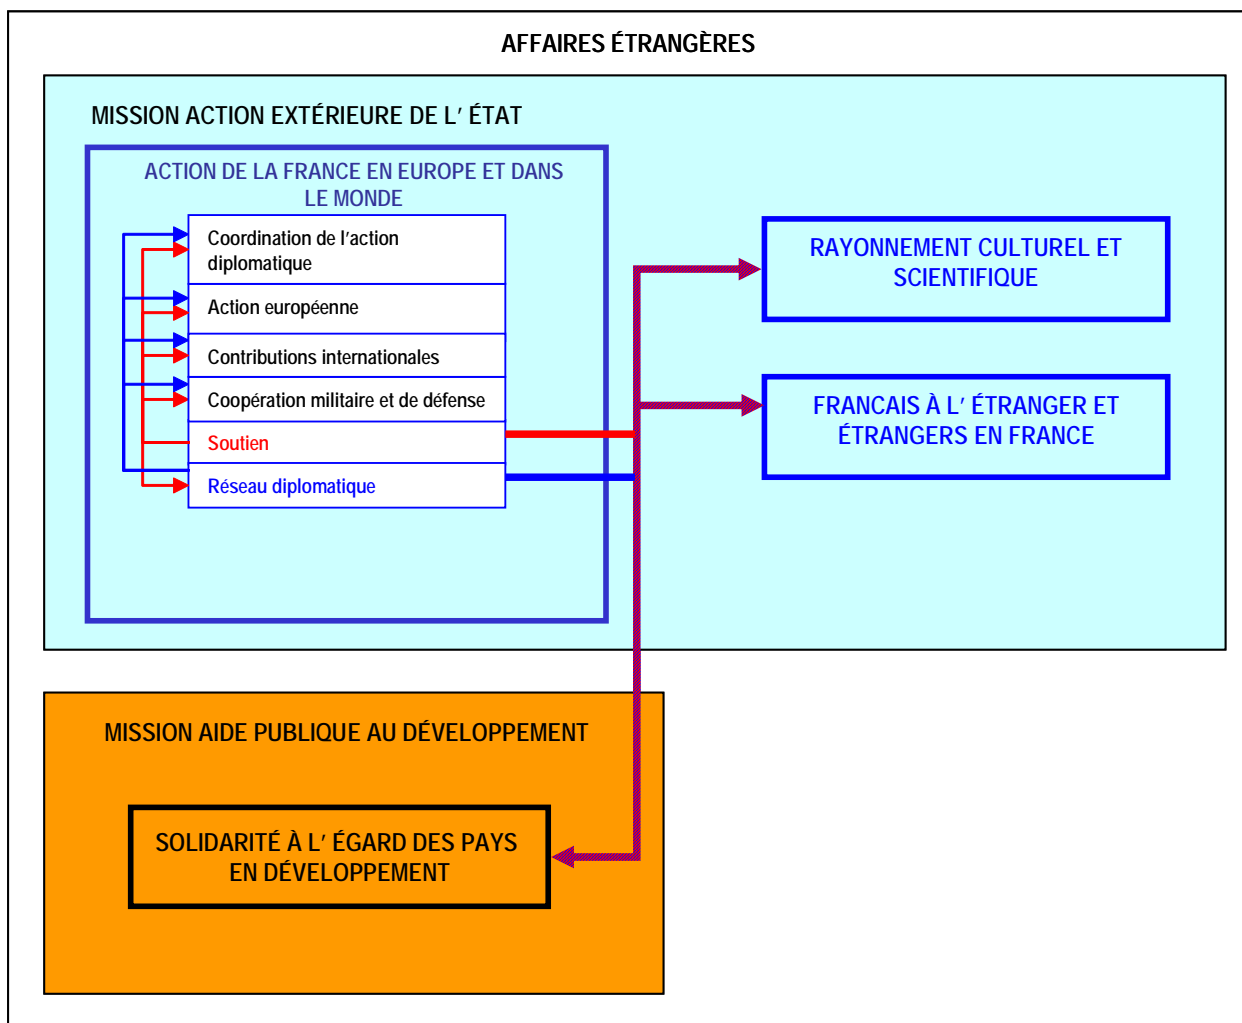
AFFAIRES ÉTRANGÈRES

MISSION ACTION EXTÉRIEURE DE L' ÉTAT

ACTION DE LA FRANCE EN EUROPE ET DANS LE MONDE

Coordination de l'action diplomatique

Action européenne

Contributions internationales

Coopération militaire et de défense

Soutien

Réseau diplomatique

RAYONNEMENT CULTUREL ET SCIENTIFIQUE

FRANCAIS À L' ÉTRANGER ET ÉTRANGERS EN FRANCE

MISSION AIDE PUBLIQUE AU DÉVELOPPEMENT

SOLIDARITÉ À L' ÉGARD DES PAYS EN DÉVELOPPEMENT